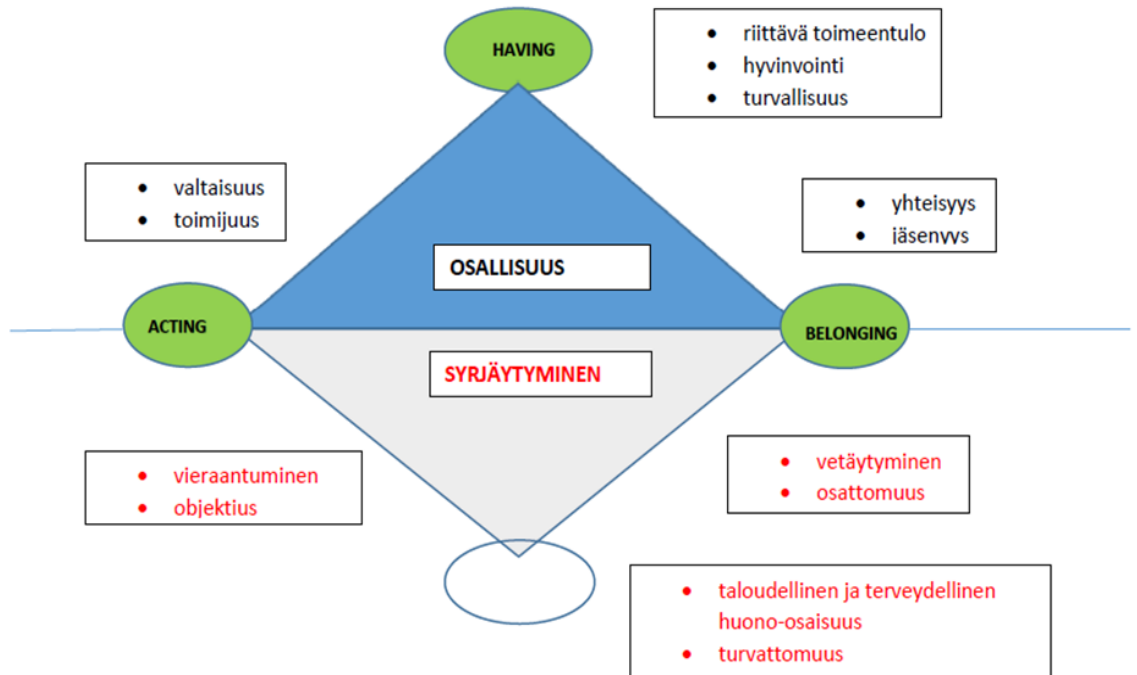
HAVING

- riittävä toimeentulo
- hyvinvointi
- turvallisuus

- valtaisuus
- toimijuus

- yhteisyys
- jäsenyys

OSALLISUUS

ACTING

BELONGING

SYRJÄYTYMINEN

- vieraantuminen
- objektius

- vetäytyminen
- osattomuus

- taloudellinen ja terveydellinen huono-osaisuus
- turvattomuus